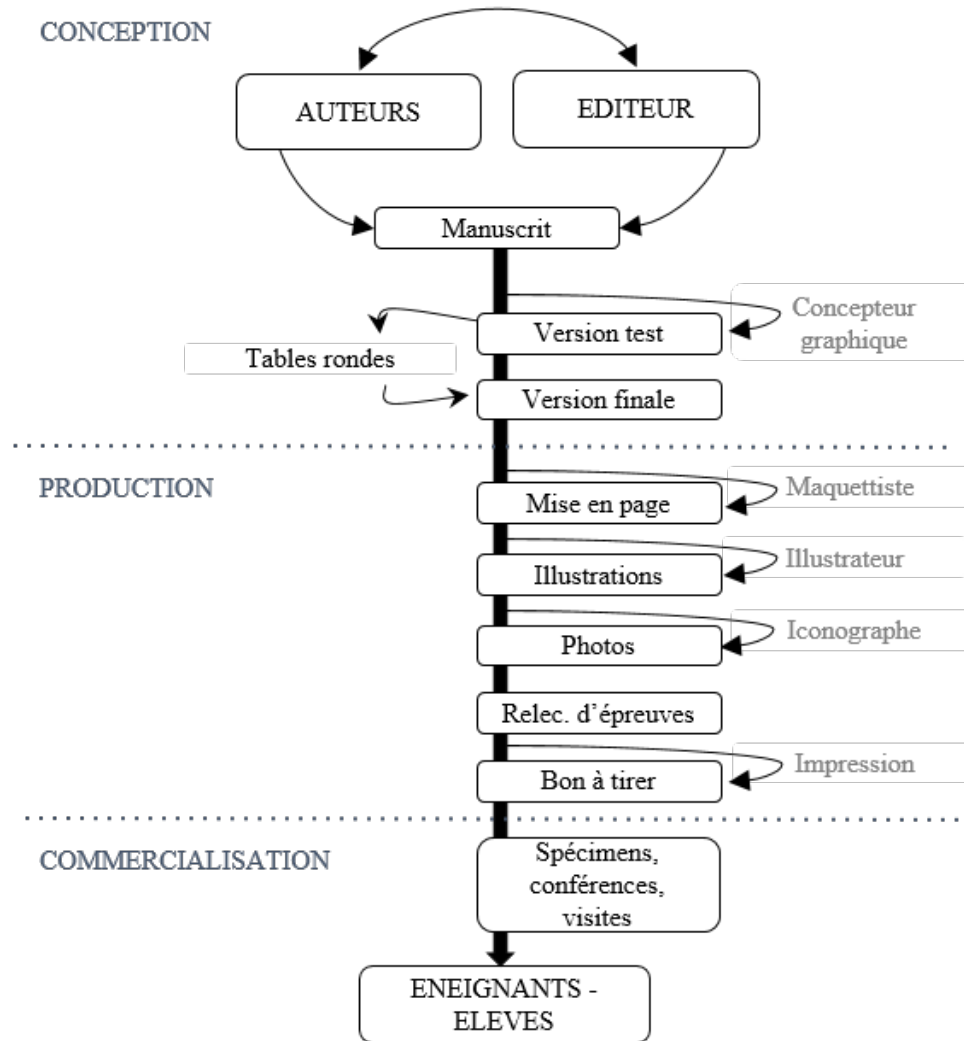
CONCEPTION

AUTEURS

EDITEUR

Manuscrit

Concepteur graphique

Version test

Tables rondes

Version finale

PRODUCTION

Mise en page

Maquettiste

Illustrations

Illustrateur

Photos

Iconographe

Relec. d'épreuves

Bon à tirer

Impression

COMMERCIALISATION

Spécimens, conférences, visites

ENEIGNANTS - ELEVES